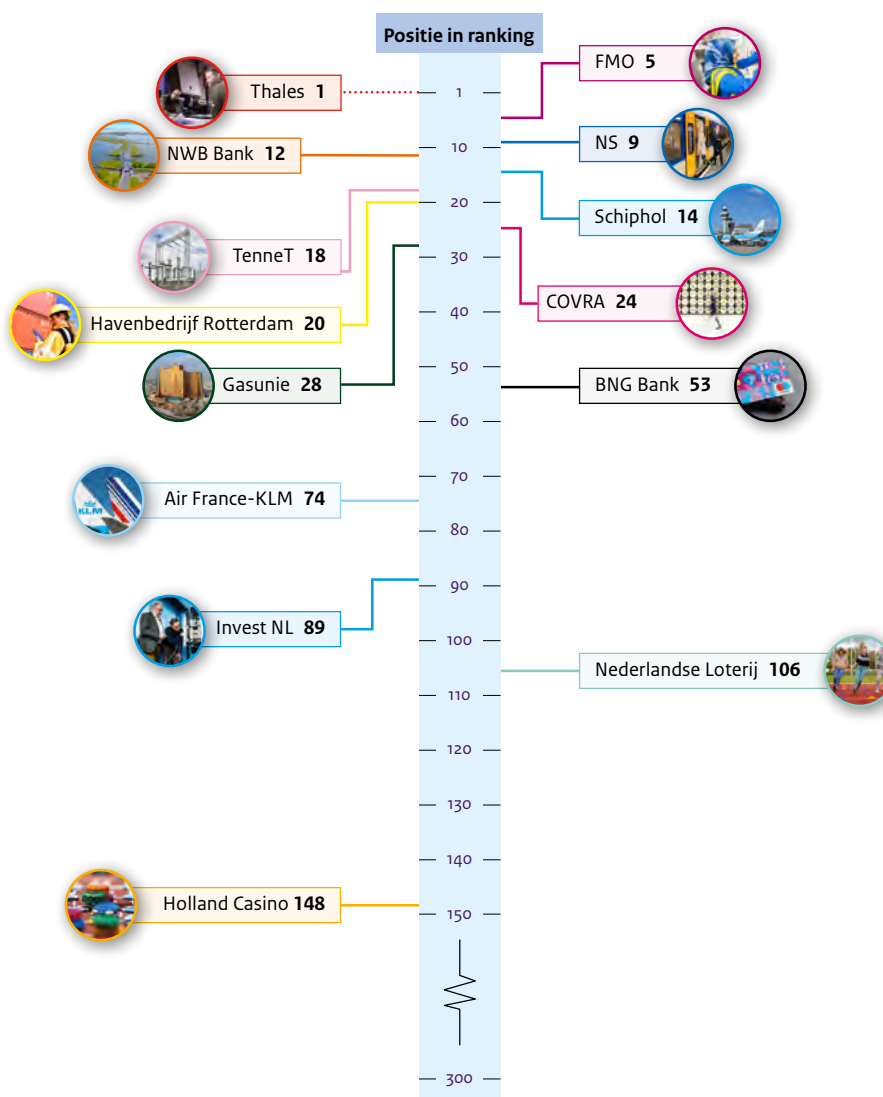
Positie in ranking

Thales **1**

FMO **5**

NWB Bank **12**

NS **9**

TenneT **18**

Schiphol **14**

Havenbedrijf Rotterdam **20**

COVRA **24**

Gasunie **28**

BNG Bank **53**

Air France-KLM **74**

Invest NL **89**

Nederlandse Loterij **106**

Holland Casino **148**

1
10
20
30
40
50
60
70
80
90
100
110
120
130
140
150
300